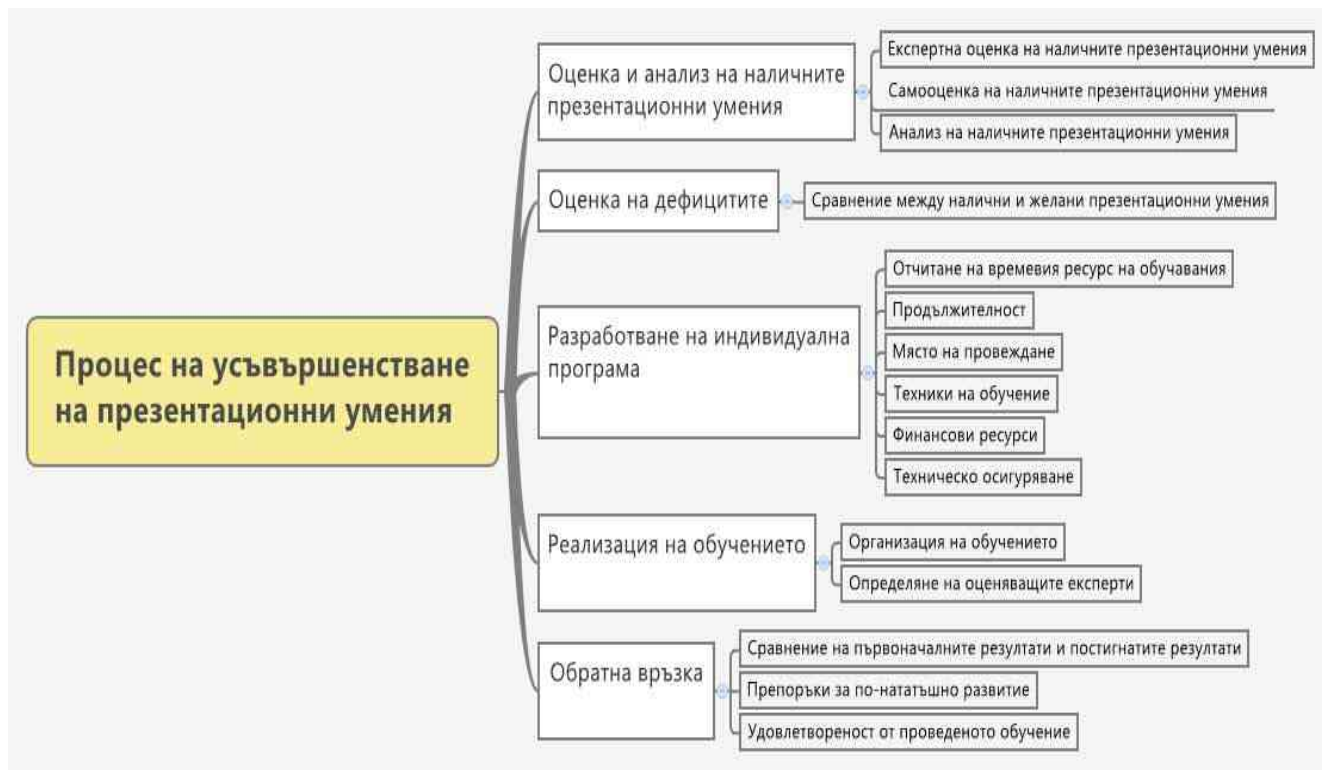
Процес на усъвършенстване на презентационни умения

Оценка и анализ на наличните презентационни умения

Експертна оценка на наличните презентационни умения

Самооценка на наличните презентационни умения

Анализ на наличните презентационни умения

Оценка на дефицитите

Сравнение между налични и желани презентационни умения

Разработване на индивидуална програма

Отчитане на времевия ресурс на обучавания

Продължителност

Място на провеждане

Техники на обучение

Финансови ресурси

Техническо осигуряване

Реализация на обучението

Организация на обучението

Определяне на оценяващите експерти

Обратна връзка

Сравнение на първоначалните резултати и постигнатите резултати

Препоръки за по-нататъшно развитие

Удовлетвореност от проведеното обучение